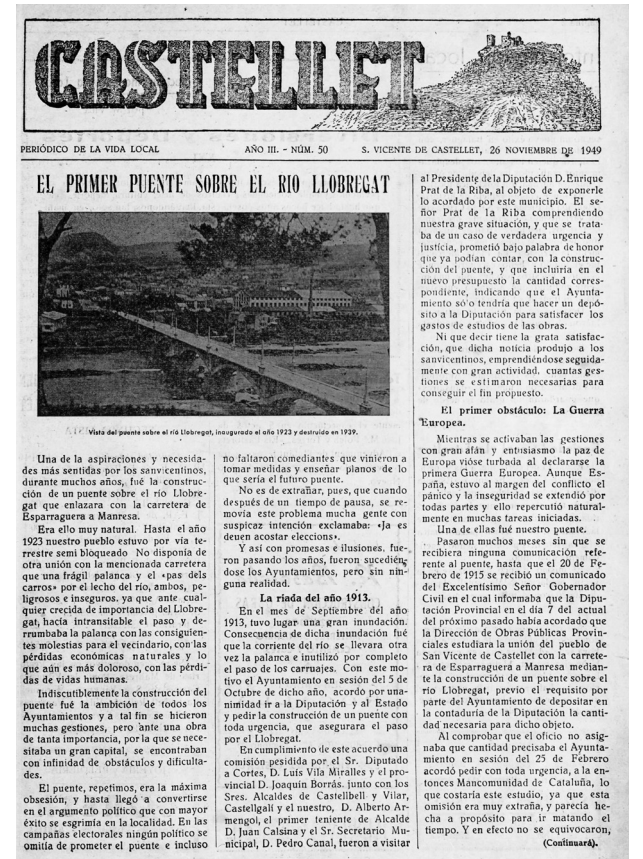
CASTELLET

PERIÓDICO DE LA VIDA LOCAL

AÑO III. - NÚM. 50

S. VICENTE DE CASTELLET, 26 NOVIEMBRE DE 1949

EL PRIMER PUENTE SOBRE EL RIO LLOBREGAT

Vista del puente sobre el río Llobregat, inaugurado el año 1923 y destruido en 1939.

Una de la aspiraciones y necesidades más sentidas por los sanvicentinos, durante muchos años, fué la construcción de un puente sobre el río Llobregat que enlazara con la carretera de Esparraguera a Manresa.

Era ello muy natural. Hasta el año 1923 nuestro pueblo estuvo por vía terrestre semi bloqueado. No disponía de otra unión con la mencionada carretera que una frágil palanca y el «pas dels carros» por el lecho del río, ambos, peligrosos e inseguros, ya que ante cualquier crecida de importancia del Llobregat, hacía intransitable el paso y derrumbaba la palanca con las consiguientes molestias para el vecindario, con las pérdidas económicas naturales y lo que aún es más doloroso, con las pérdidas de vidas humanas.

Indiscutiblemente la construcción del puente fué la ambición de todos los Ayuntamientos y a tal fin se hicieron muchas gestiones, pero ante una obra de tanta importancia, por la que se necesitaba un gran capital, se encontraban con infinidad de obstáculos y dificultades.

El puente, repetimos, era la máxima obsesión, y hasta llegó a convertirse en el argumento político que con mayor éxito se esgrimía en la localidad. En las campañas electorales ningún político se omitía de prometer el puente e incluso no faltaron comediantes que vinieron a tomar medidas y enseñar planos de lo que sería el futuro puente.

No es de extrañar, pues, que cuando después de un tiempo de pausa, se removía este problema mucha gente con suspicaz intención exclamaba: «Ja es deuen acostar eleccions».

Y así con promesas e ilusiones, fueron pasando los años, fueron sucediéndose los Ayuntamientos, pero sin ninguna realidad.

La riada del año 1913.

En el mes de Septiembre del año 1913, tuvo lugar una gran inundación. Consecuencia de dicha inundación fué que la corriente del río se llevara otra vez la palanca e inutilizó por completo el paso de los carruajes. Con este motivo el Ayuntamiento en sesión del 5 de Octubre de dicho año, acordó por unanimidad ir a la Diputación y al Estado y pedir la construcción de un puente con toda urgencia, que asegurara el paso por el Llobregat.

En cumplimiento de este acuerdo una comisión pesidida por el Sr. Diputado a Cortes, D. Luís Vila Miralles y el provincial D. Joaquín Borràs, junto con los Sres. Alcaldes de Castellbell y Vilar, Castellgalí y el nuestro, D. Alberto Armengol, el primer teniente de Alcalde D. Juan Calsina y el Sr. Secretario Municipal, D. Pedro Canal, fueron a visitar al Presidente de la Diputación D. Enrique Prat de la Riba, al objeto de exponerle lo acordado por este municipio. El señor Prat de la Riba comprendiendo nuestra grave situación, y que se trataba de un caso de verdadera urgencia y justicia, prometió bajo palabra de honor que ya podían contar con la construcción del puente, y que incluiría en el nuevo presupuesto la cantidad correspondiente, indicando que el Ayuntamiento só'o tendría que hacer un depósito a la Diputación para satisfacer los gastos de estudios de las obras.

Ni que decir tiene la grata satisfacción, que dicha noticia produjo a los sanvicentinos, emprendiéndose seguidamente con gran actividad, cuantas gestiones se estimaron necesarias para conseguir el fin propuesto.

El primer obstáculo: La Guerra Europea.

Mientras se activaban las gestiones con gran afán y entusiasmo la paz de Europa víose turbada al declararse la primera Guerra Europea. Aunque España, estuvo al margen del conflicto el pánico y la inseguridad se extendió por todas partes y ello repercutió naturalmente en muchas tareas iniciadas.

Una de ellas fué nuestro puente.

Pasaron muchos meses sin que se recibiera ninguna comunicación referente al puente, hasta que el 20 de Febrero de 1915 se recibió un comunicado del Excelentísimo Señor Gobernador Civil en el cual informaba que la Diputación Provincial en el día 7 del actual del próximo pasado había acordado que la Dirección de Obras Públicas Provinciales estudiara la unión del pueblo de San Vicente de Castellet con la carretera de Esparraguera a Manresa mediante la construcción de un puente sobre el río Llobregat, previo el requisito por parte del Ayuntamiento de depositar en la contaduría de la Diputación la cantidad necesaria para dicho objeto.

Al comprobar que el oficio no asignaba que cantidad precisaba el Ayuntamiento en sesión del 25 de Febrero acordó pedir con toda urgencia, a la entonces Mancomunidad de Cataluña, lo que costaría este estudio, ya que esta omisión era muy extraña, y parecía hecha a propósito para ir matando el tiempo. Y en efecto no se equivocaron,

(Continuará).